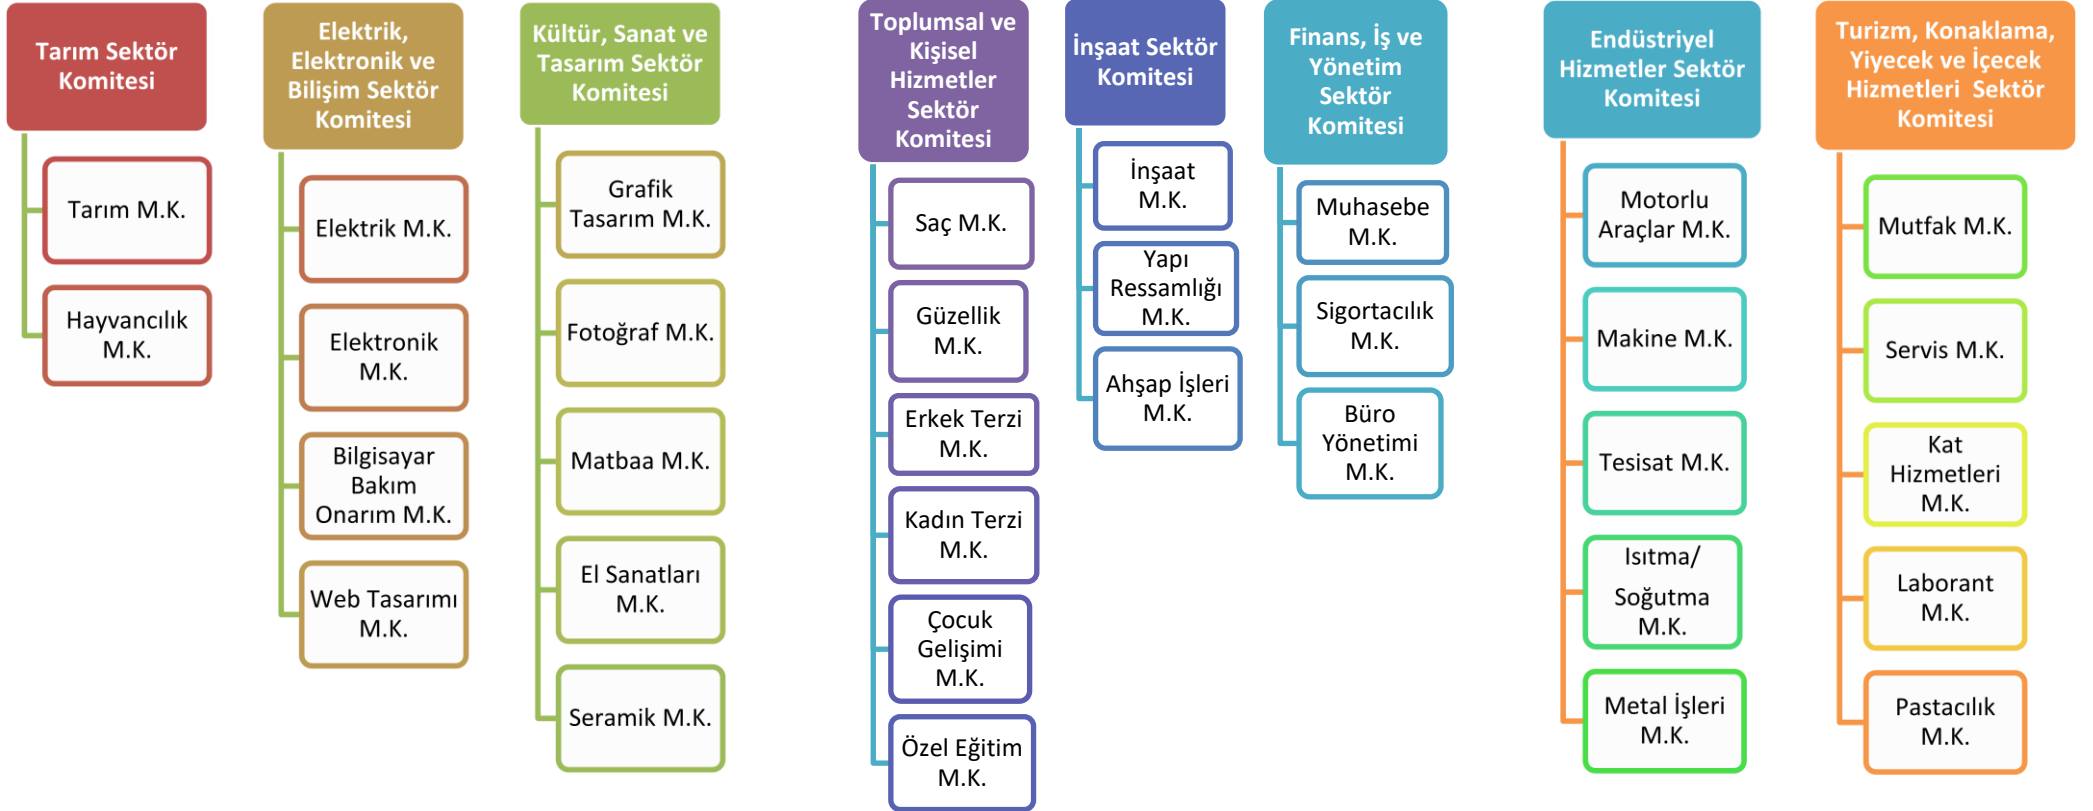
Tarım Sektör Komitesi

Tarım M.K.

Hayvancılık M.K.

Elektrik, Elektronik ve Bilişim Sektör Komitesi

Elektrik M.K.

Elektronik M.K.

Bilgisayar Bakım Onarım M.K.

Web Tasarımı M.K.

Kültür, Sanat ve Tasarım Sektör Komitesi

Grafik Tasarım M.K.

Fotoğraf M.K.

Matbaa M.K.

El Sanatları M.K.

Seramik M.K.

Toplumsal ve Kişisel Hizmetler Sektör Komitesi

Saç M.K.

Güzellik M.K.

Erkek Terzi M.K.

Kadın Terzi M.K.

Çocuk Gelişimi M.K.

Özel Eğitim M.K.

İnşaat Sektör Komitesi

İnşaat M.K.

Yapı Ressamlığı M.K.

Ahşap İşleri M.K.

Finans, İş ve Yönetim Sektör Komitesi

Muhasebe M.K.

Sigortacılık M.K.

Büro Yönetimi M.K.

Endüstriyel Hizmetler Sektör Komitesi

Motorlu Araçlar M.K.

Makine M.K.

Tesisat M.K.

Isıtma/ Soğutma M.K.

Metal İşleri M.K.

Turizm, Konaklama, Yiyecek ve İçecek Hizmetleri Sektör Komitesi

Mutfak M.K.

Servis M.K.

Kat Hizmetleri M.K.

Laborant M.K.

Pastacılık M.K.